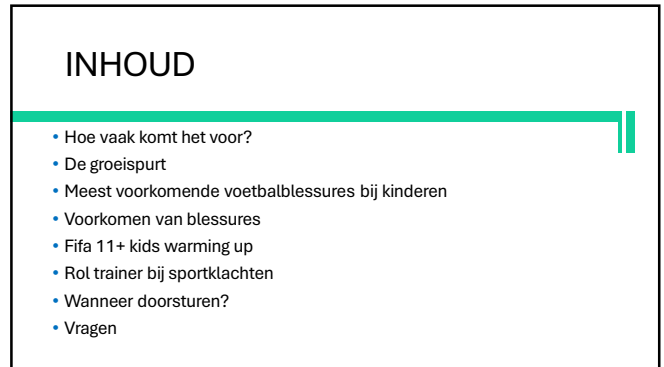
INHOUD

- Hoe vaak komt het voor?
- De groeispurt
- Meest voorkomende voetbalblessures bij kinderen
- Voorkomen van blessures
- Fifa 11+ kids warming up
- Rol trainer bij sportklachten
- Wanneer doorsturen?
- Vragen